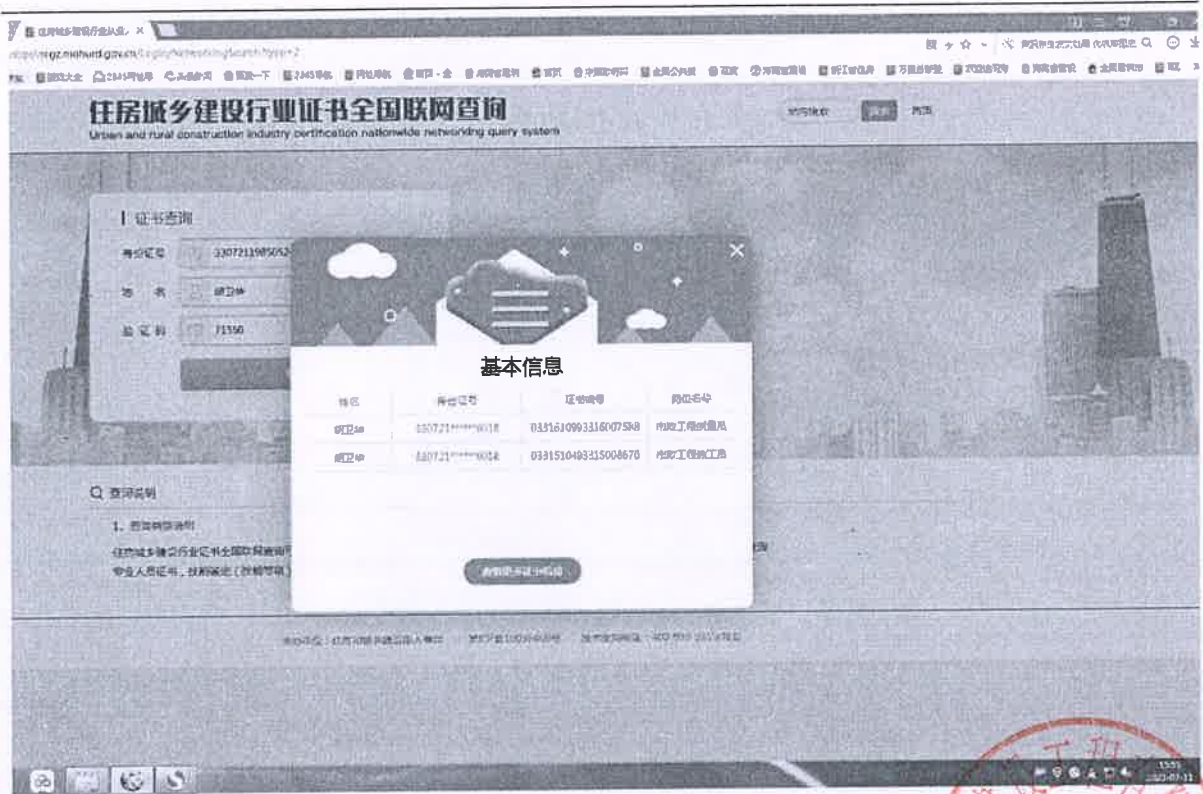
住房城乡建设行业证书全国联网查询
Urban and rural construction industry certification nationwide networking query system

证书查询
身份证号 330721198505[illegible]
姓名 胡卫华
验证码 71550

基本信息

| 姓名 | 身份证号 | 证书编号 | 岗位名称 |
|---|---|---|---|
| 胡卫华 | 330721******0018 | 03316109933160075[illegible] | 市政工程质量员 |
| 胡卫华 | 330721******0018 | 03315104933150086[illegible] | 市政工程施工员 |

查询说明
1. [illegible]
住房城乡建设行业证书全国联网查询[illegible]
专业人员证书、技能鉴定（技能等级）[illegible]